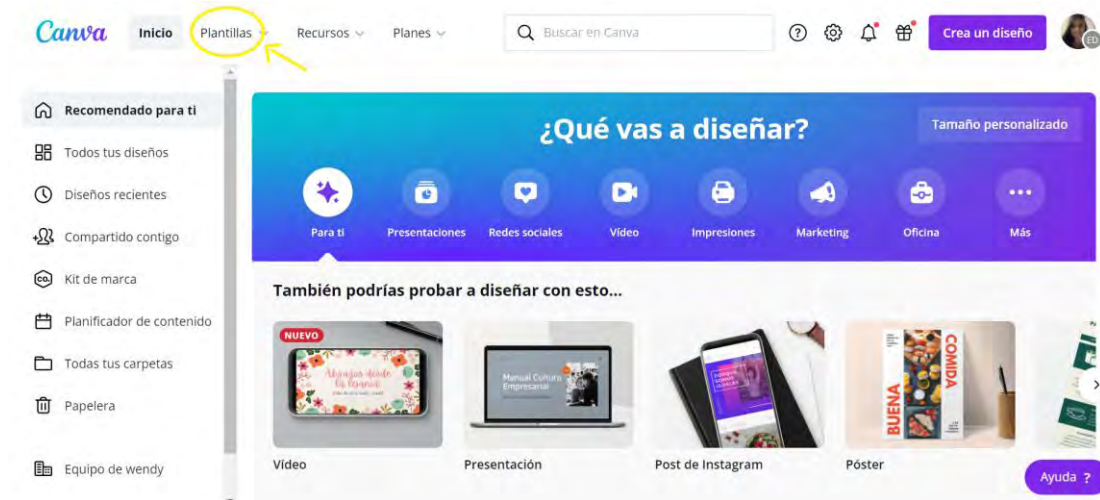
Canva Inicio Plantillas Recursos Planes Buscar en Canva Crea un diseño

Recomendado para ti
Todos tus diseños
Diseños recientes
Compartido contigo
Kit de marca
Planificador de contenido
Todas tus carpetas
Papelera
Equipo de wendy

¿Qué vas a diseñar?
Tamaño personalizado

Para ti
Presentaciones
Redes sociales
Vídeo
Impresiones
Marketing
Oficina
Más

También podrías probar a diseñar con esto...

NUEVO
Vídeo
Manual Cultura Empresarial
Presentación
Post de Instagram
BUENA COMIDA
Póster

Ayuda ?